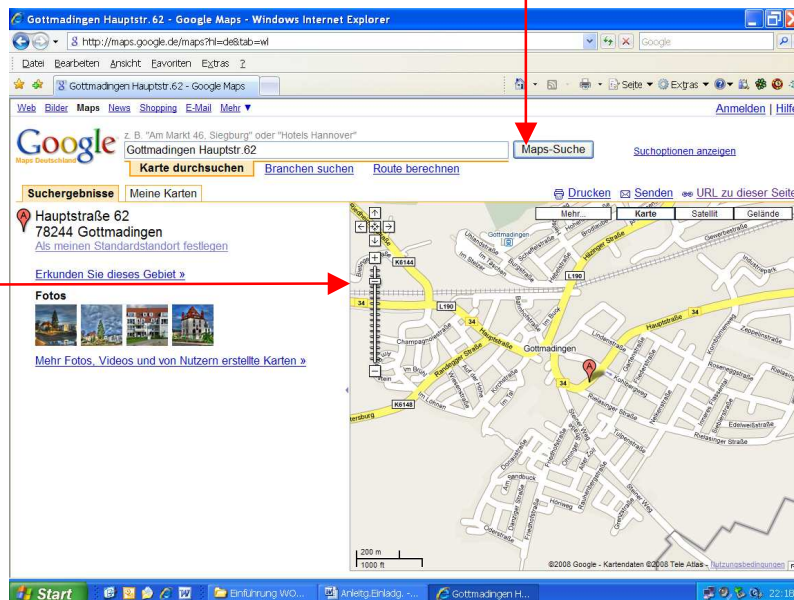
Gottmadingen Hauptstr. 62 - Google Maps - Windows Internet Explorer

http://maps.google.de/maps?hl=de&tab=wl

Google

Datei Bearbeiten Ansicht Favoriten Extras ?

Gottmadingen Hauptstr.62 - Google Maps

Seite Extras

Web Bilder Maps News Shopping E-Mail Mehr ▼

Anmelden | Hilfe

Google Maps Deutschland

z. B. "Am Markt 46, Siegburg" oder "Hotels Hannover"

Gottmadingen Hauptstr.62

Maps-Suche

Suchoptionen anzeigen

Karte durchsuchen Branchen suchen Route berechnen

Suchergebnisse Meine Karten

Drucken Senden URL zu dieser Seite

Hauptstraße 62
78244 Gottmadingen
Als meinen Standardstandort festlegen

Erkunden Sie dieses Gebiet »

Fotos

Mehr Fotos, Videos und von Nutzern erstellte Karten »

Mehr... Karte Satellit Gelände

K6144 L190 34 Hauptstraße Gottmadingen Champagne Randegger Straße K6148 Lindenstraße Industriepark Gewerbestraße Edelweißstraße Rielasinger Straße Im Lonnen Hardweg

200 m
1000 ft

©2008 Google - Kartendaten ©2008 Tele Atlas - Nutzungsbedingungen

Start Einführung WO... Anleitg.Einladg. -... Gottmadingen H... 22:18